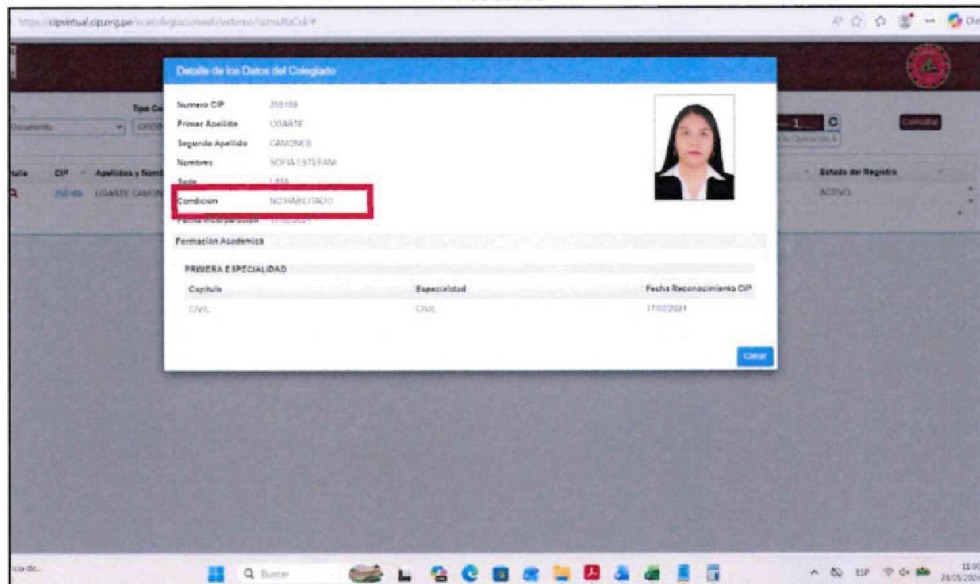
https://cipvirtual.cip.org.pe/sicecolegiacionweb/externo/consultaCol/#

Detalle de los Datos del Colegiado

Numero CIP 258169

Primer Apellido UGARTE

Segundo Apellido CAMONES

Nombres SOFIA ESTEFANI

Sede LIMA

Condicion NO HABILITADO

Fecha Incorporacion 17/02/2021

Formación Académica

PRIMERA ESPECIALIDAD

| Capitulo | Especialidad | Fecha Reconocimiento CIP |
|---|---|---|
| CIVIL | CIVIL | 17/02/2021 |

Cerrar

Tipo Co

Documento

alle CIP Apellidos y Nomb

258169 UGARTE CAMON

1 C

Consultar

Estado del Registro

ACTIVO

Buscar

ESP

11:09

26/05/20